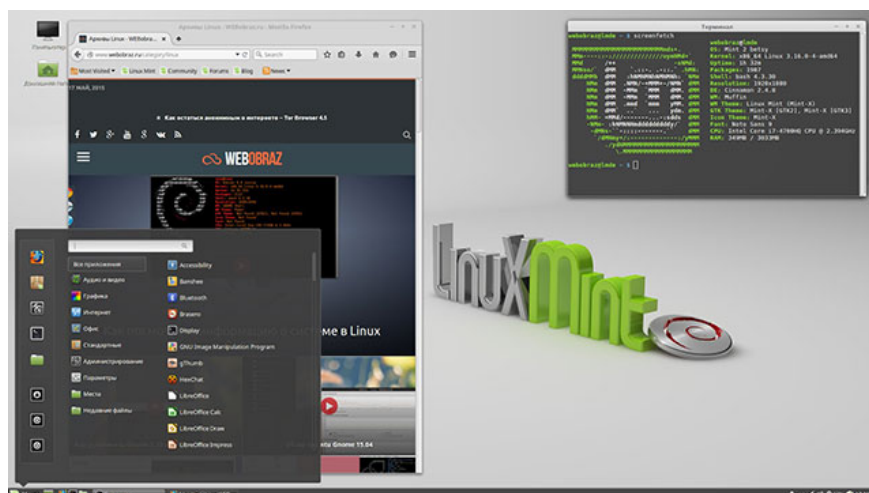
Компьютер
Домашняя папка

Архивы Linux - WEBobraz.ru - Mozilla Firefox
Архивы Linux - WEBobraz...
www.webobraz.ru/category/linux
Search
Most Visited
Linux Mint
Community
Forums
Blog
News
17 МАЙ, 2015
Как остаться анонимным в интернете – Tor Browser 4.5
WEBOBRAZ
Как получить информацию о системе в Linux
Gnome 15.04

Терминал
webobraz@lmde ~ $ screenfetch
webobraz@lmde
OS: Mint 2 betsy
Kernel: x86_64 Linux 3.16.0-4-amd64
Uptime: 1h 32m
Packages: 1987
Shell: bash 4.3.30
Resolution: 1920x1080
DE: Cinnamon 2.4.8
WM: Muffin
WM Theme: Linux Mint (Mint-X)
GTK Theme: Mint-X [GTK2], Mint-X [GTK3]
Icon Theme: Mint-X
Font: Noto Sans 9
CPU: Intel Core i7-4700HQ CPU @ 2.394GHz
RAM: 349MB / 3033MB
webobraz@lmde ~ $

Linux Mint

Все приложения
Аудио и видео
Графика
Интернет
Офис
Стандартные
Администрирование
Параметры
Места
Недавние файлы
Accessibility
Banshee
Bluetooth
Brasero
Display
GNU Image Manipulation Program
gThumb
HexChat
LibreOffice
LibreOffice Calc
LibreOffice Draw
LibreOffice Impress